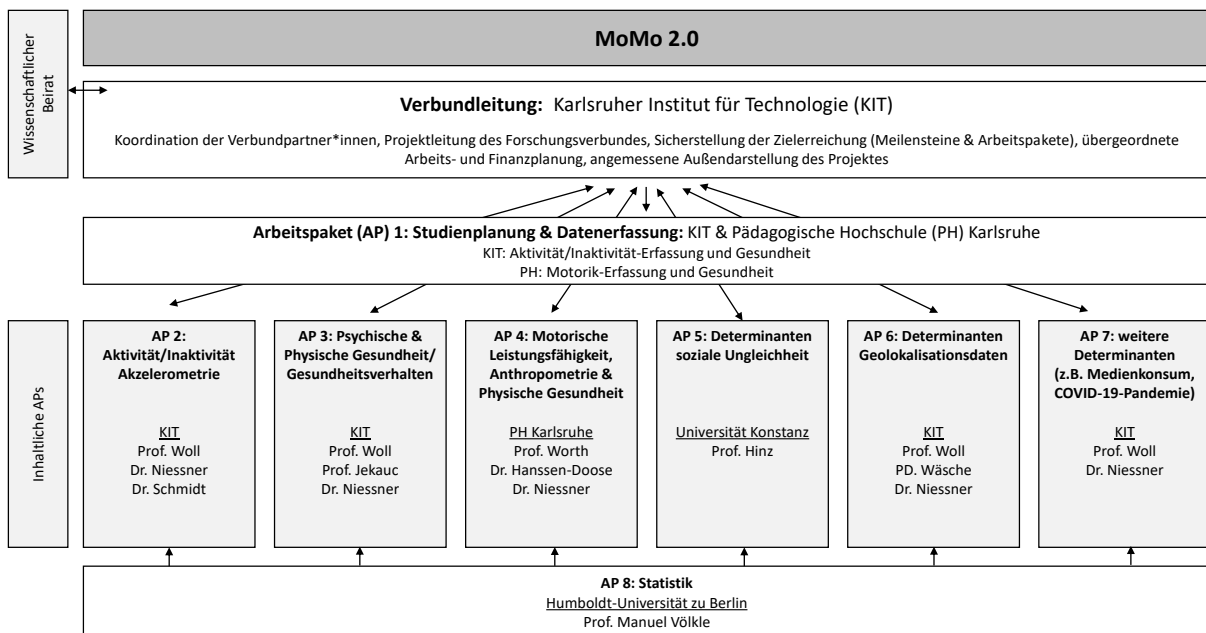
Wissenschaftlicher Beirat

MoMo 2.0

**Verbundleitung:** Karlsruher Institut für Technologie (KIT)

Koordination der Verbundpartner*innen, Projektleitung des Forschungsverbundes, Sicherstellung der Zielerreichung (Meilensteine & Arbeitspakete), übergeordnete Arbeits- und Finanzplanung, angemessene Außendarstellung des Projektes

**Arbeitspaket (AP) 1: Studienplanung & Datenerfassung:** KIT & Pädagogische Hochschule (PH) Karlsruhe
KIT: Aktivität/Inaktivität-Erfassung und Gesundheit
PH: Motorik-Erfassung und Gesundheit

Inhaltliche APs

**AP 2: Aktivität/Inaktivität Akzelerometrie**
KIT
Prof. Woll
Dr. Niessner
Dr. Schmidt

**AP 3: Psychische & Physische Gesundheit/ Gesundheitsverhalten**
KIT
Prof. Woll
Prof. Jekauc
Dr. Niessner

**AP 4: Motorische Leistungsfähigkeit, Anthropometrie & Physische Gesundheit**
PH Karlsruhe
Prof. Worth
Dr. Hanssen-Doose
Dr. Niessner

**AP 5: Determinanten soziale Ungleichheit**
Universität Konstanz
Prof. Hinz

**AP 6: Determinanten Geolokalisationsdaten**
KIT
Prof. Woll
PD. Wäsche
Dr. Niessner

**AP 7: weitere Determinanten (z.B. Medienkonsum, COVID-19-Pandemie)**
KIT
Prof. Woll
Dr. Niessner

**AP 8: Statistik**
Humboldt-Universität zu Berlin
Prof. Manuel Völkle